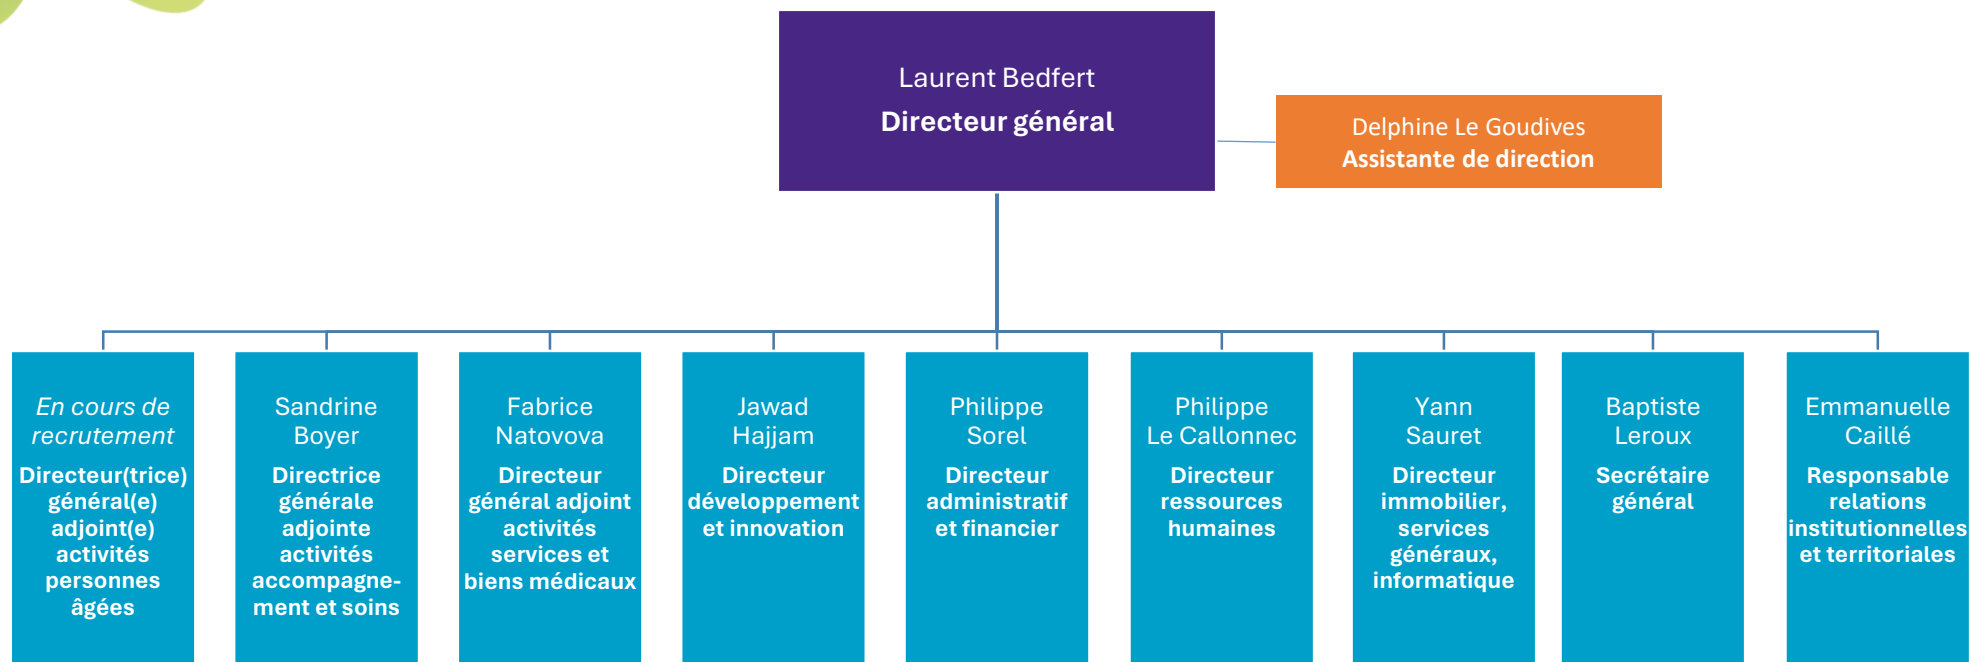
Laurent Bedfert
**Directeur général**

Delphine Le Goudives
**Assistante de direction**

*En cours de recrutement*
**Directeur(trice) général(e) adjoint(e) activités personnes âgées**

Sandrine Boyer
**Directrice générale adjointe activités accompagnement et soins**

Fabrice Natovova
**Directeur général adjoint activités services et biens médicaux**

Jawad Hajjam
**Directeur développement et innovation**

Philippe Sorel
**Directeur administratif et financier**

Philippe Le Callonnec
**Directeur ressources humaines**

Yann Sauret
**Directeur immobilier, services généraux, informatique**

Baptiste Leroux
**Secrétaire général**

Emmanuelle Caillé
**Responsable relations institutionnelles et territoriales**